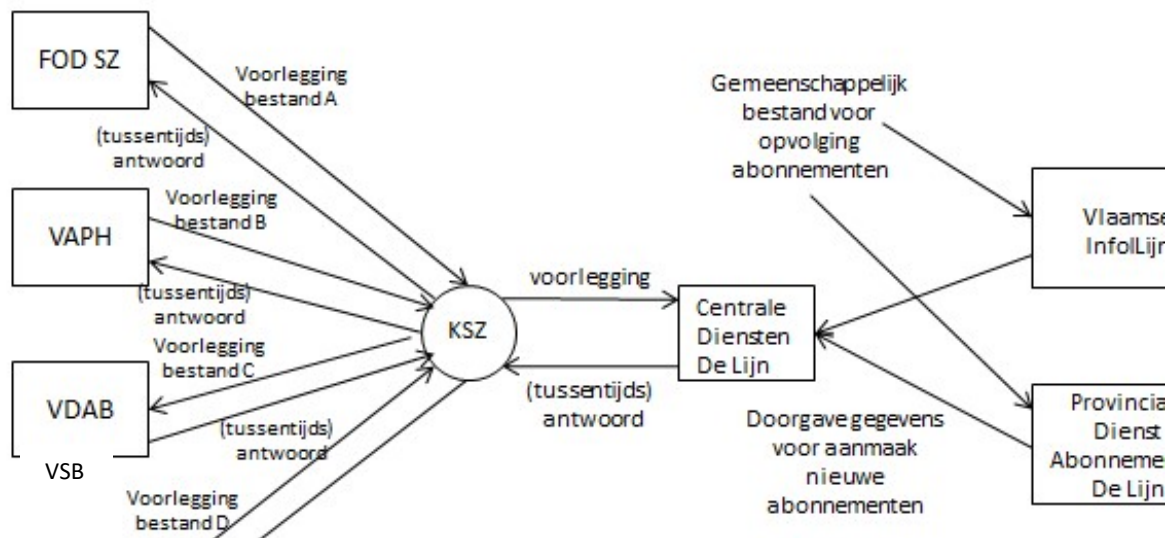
FOD SZ

Voorlegging bestand A

(tussentijds) antwoord

Voorlegging bestand B

VAPH

(tussentijds) antwoord

Voorlegging bestand C

VDAB

(tussentijds) antwoord

VSB

Voorlegging bestand D

KSZ

voorlegging

(tussentijds) antwoord

Centrale Diensten De Lijn

Gemeenschappelijk bestand voor opvolging abonnementen

Vlaamse InfolLijn

Doorgave gegevens voor aanmaak nieuwe abonnementen

Provincia Dienst Abonneme De Lijn